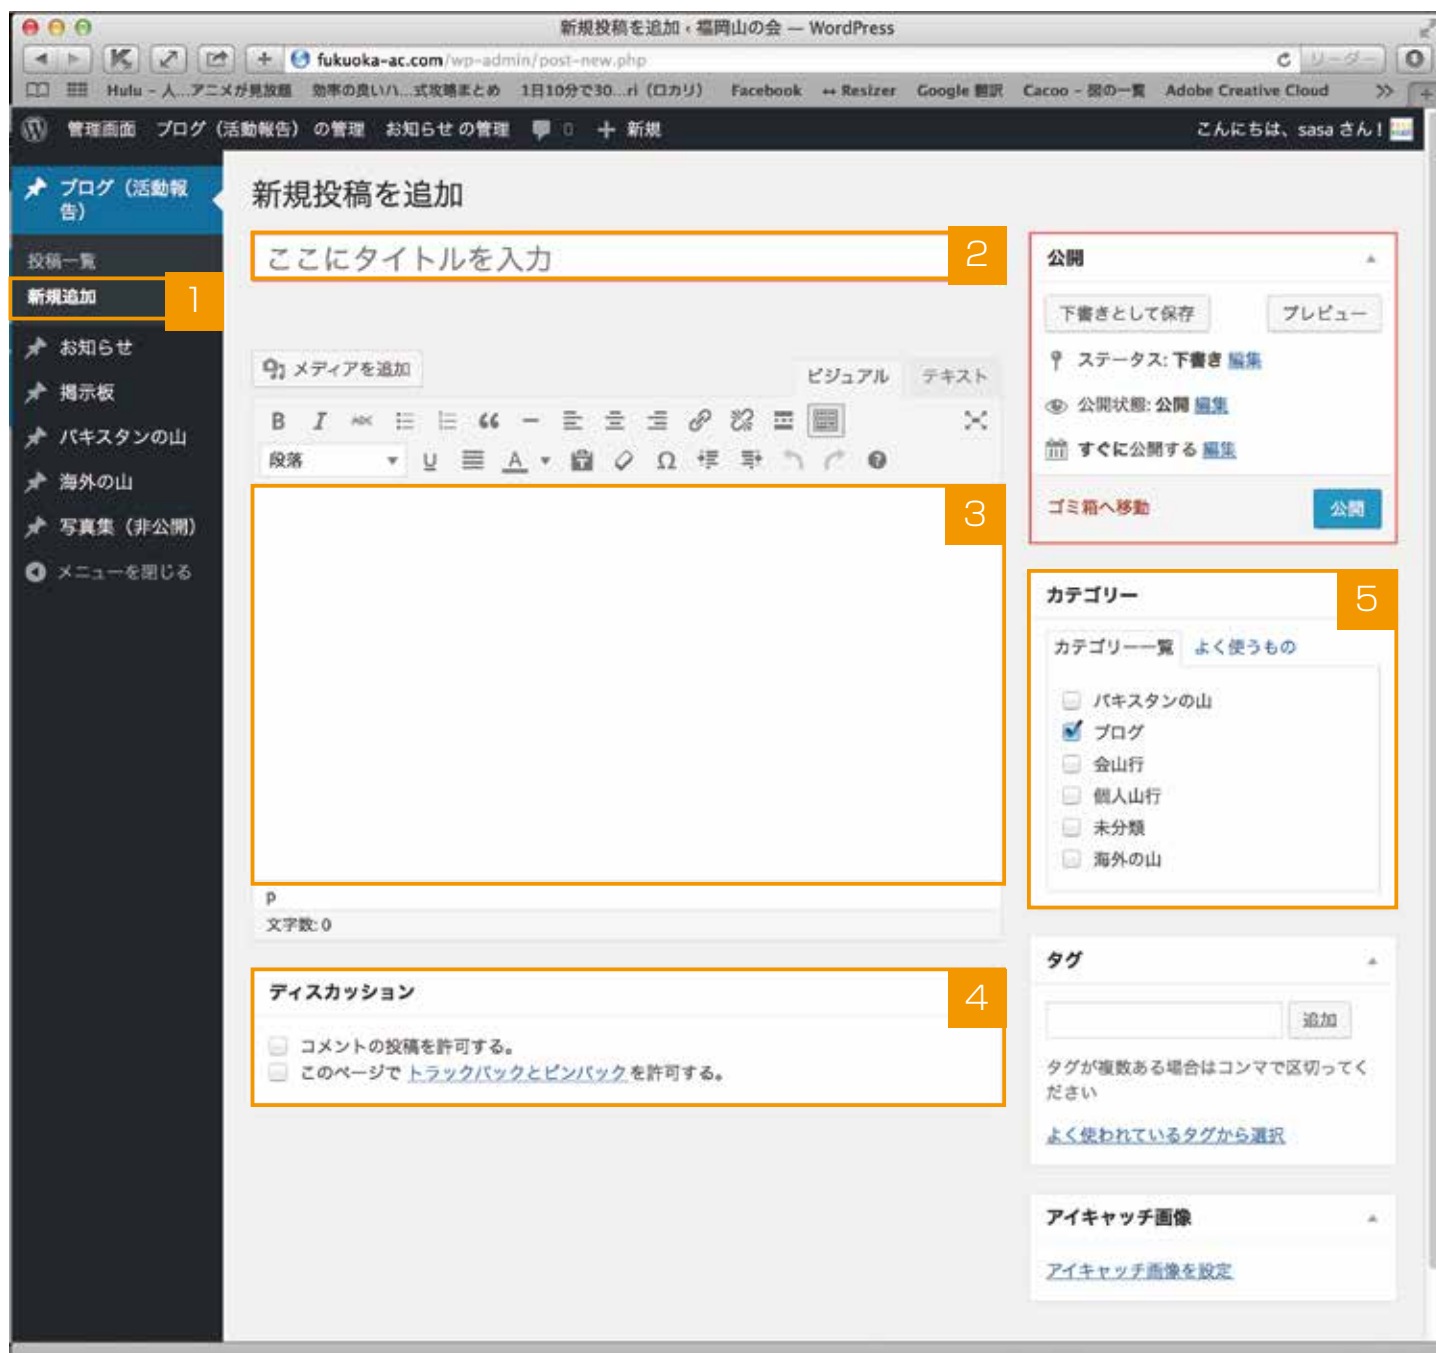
新規投稿を追加 ‹ 福岡山の会 — WordPress

fukuoka-ac.com/wp-admin/post-new.php

リーダー

Hulu - 人...アニメが見放題　効率の良いハ...式攻略まとめ　1日10分で30...ri（ロカリ）　Facebook　↔ Resizer　Google 翻訳　Cacoo - 図の一覧　Adobe Creative Cloud

管理画面　ブログ（活動報告）の管理　お知らせ の管理　0　＋ 新規　こんにちは、sasa さん！

ブログ（活動報告）

投稿一覧

新規追加

1

お知らせ

掲示板

パキスタンの山

海外の山

写真集（非公開）

メニューを閉じる

新規投稿を追加

ここにタイトルを入力

2

メディアを追加

ビジュアル　テキスト

段落

3

p

文字数: 0

ディスカッション

4

コメントの投稿を許可する。

このページで トラックバックとピンバック を許可する。

公開

下書きとして保存　プレビュー

ステータス: 下書き 編集

公開状態: 公開 編集

すぐに公開する 編集

ゴミ箱へ移動　公開

カテゴリー

5

カテゴリー一覧　よく使うもの

パキスタンの山

ブログ

会山行

個人山行

未分類

海外の山

タグ

追加

タグが複数ある場合はコンマで区切ってください

よく使われているタグから選択

アイキャッチ画像

アイキャッチ画像を設定